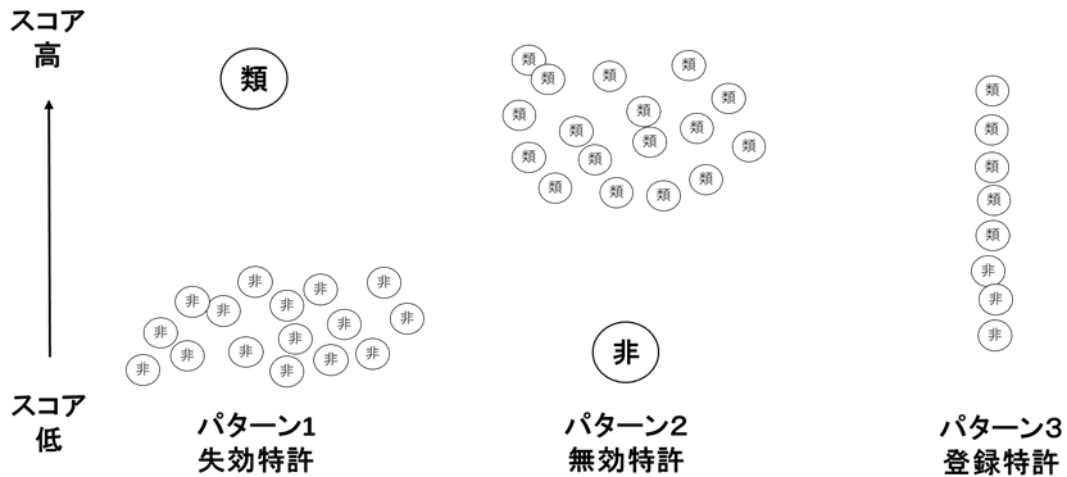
スコア
高

類

非 非 非 非 非 非 非 非 非 非 非 非 非 非 非 非 非

スコア
低

パターン1
失効特許

類 類 類 類 類 類 類 類 類 類 類 類 類 類 類 類 類 類 類 類 類

非

パターン2
無効特許

類
類
類
類
類
非
非
非

パターン3
登録特許